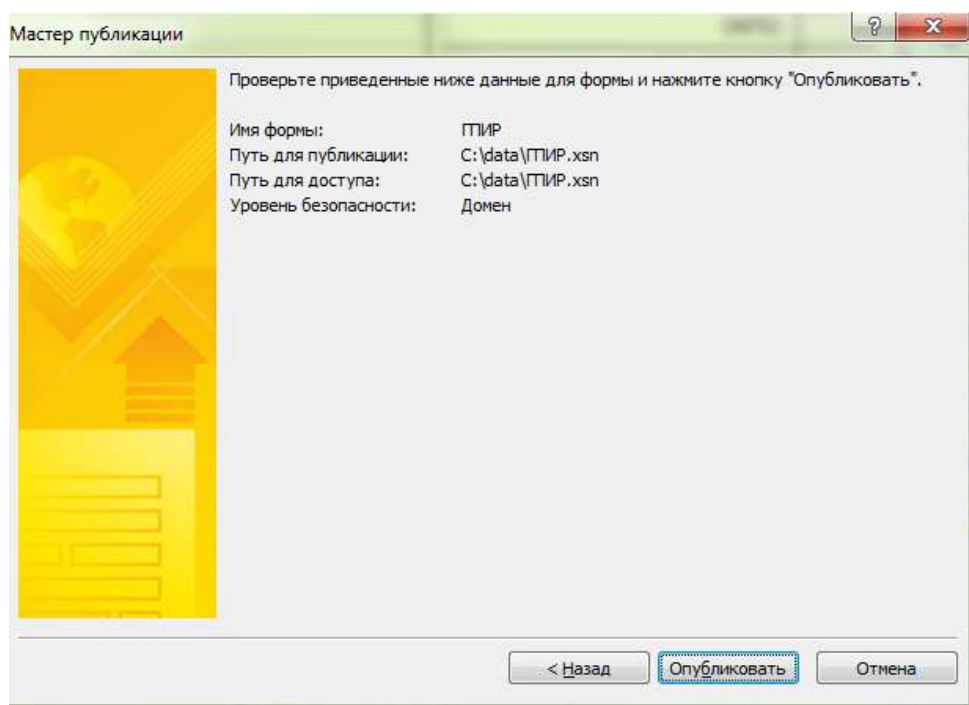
Мастер публикации

?

x

Проверьте приведенные ниже данные для формы и нажмите кнопку "Опубликовать".

Имя формы: ГПИР
Путь для публикации: C:\data\ГПИР.xsn
Путь для доступа: C:\data\ГПИР.xsn
Уровень безопасности: Домен

< Назад

Опубликовать

Отмена